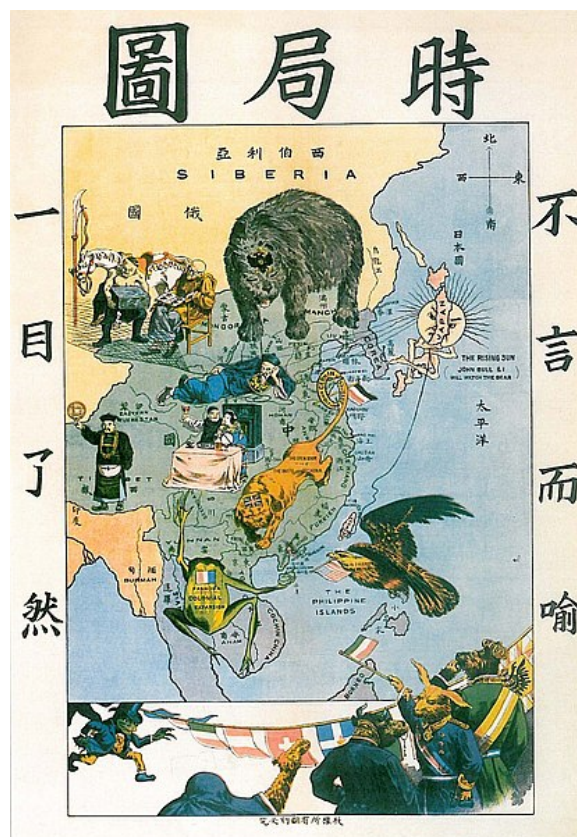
時局圖

一目了然

不言而喻

西伯利亞
SIBERIA

俄國

北
東
西
南

日本國

THE RISING SUN
JOHN BULL & I WILL WATCH THE BEAR

太平洋

BURMAH

FRANCE COLONIAL EXPANSION

THE PHILIPPINE ISLANDS

COCHIN CHINA

ANAM

TIBET

MONGOL

MANCH

HUNAN

FUKIEN

BORNEO

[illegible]